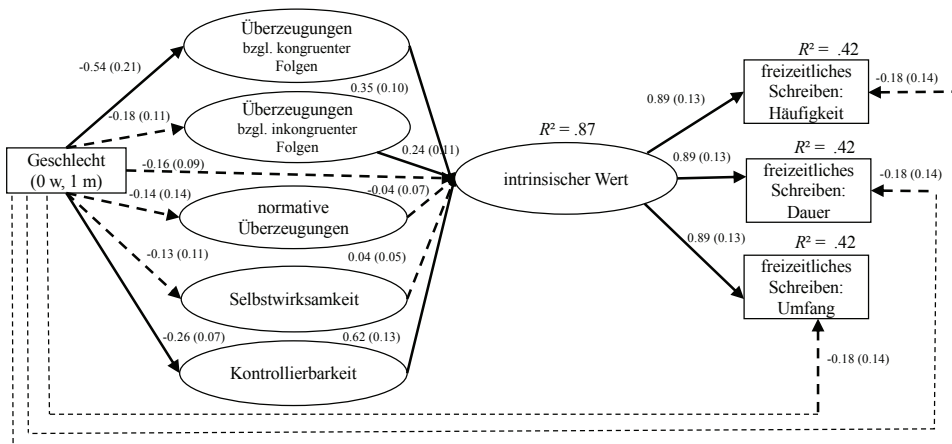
Überzeugungen bzgl. kongruenter Folgen

Überzeugungen bzgl. inkongruenter Folgen

Geschlecht (0 w, 1 m)

normative Überzeugungen

Selbstwirksamkeit

Kontrollierbarkeit

intrinsischer Wert

$R^2$ = .87

-0.54 (0.21)

-0.18 (0.11)

-0.16 (0.09)

-0.14 (0.14)

-0.13 (0.11)

-0.26 (0.07)

0.35 (0.10)

0.24 (0.11)

-0.04 (0.07)

0.04 (0.05)

0.62 (0.13)

0.89 (0.13)

0.89 (0.13)

0.89 (0.13)

$R^2$ = .42

freizeitliches Schreiben: Häufigkeit

-0.18 (0.14)

$R^2$ = .42

freizeitliches Schreiben: Dauer

-0.18 (0.14)

$R^2$ = .42

freizeitliches Schreiben: Umfang

-0.18 (0.14)